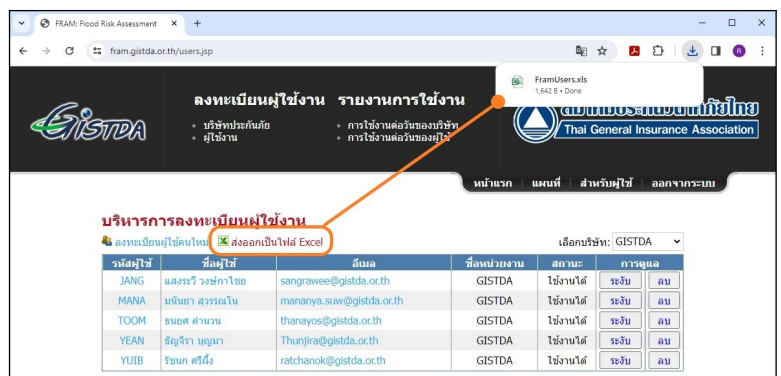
FRAM: Flood Risk Assessment ×  +

fram.gistda.or.th/users.jsp

FramUsers.xls
1,642 B • Done

GISTDA

ลงทะเบียนผู้ใช้งาน
• บริษัทประกันภัย
• ผู้ใช้งาน

รายงานการใช้งาน
• การใช้งานต่อวันของบริษัท
• การใช้งานต่อวันของผู้ใช้

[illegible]ประกันวินาศภัยไทย
Thai General Insurance Association

หน้าแรก | แผนที่ | สำหรับผู้ใช้ | ออกจากระบบ

บริหารการลงทะเบียนผู้ใช้งาน

ลงทะเบียนผู้ใช้คนใหม่ ส่งออกเป็นไฟล์ Excel

เลือกบริษัท: GISTDA

| รหัสผู้ใช้ | ชื่อผู้ใช้ | อีเมล | ชื่อหน่วยงาน | สถานะ | การดูแล | |
|---|---|---|---|---|---|---|
| JANG | แสงระวี วงษ์กาไชย | sangrawee@gistda.or.th | GISTDA | ใช้งานได้ | ระงับ | ลบ |
| MANA | มนัญยา สุวรรณโน | mananya.suw@gistda.or.th | GISTDA | ใช้งานได้ | ระงับ | ลบ |
| TOOM | ธนยศ คำนวน | thanayos@gistda.or.th | GISTDA | ใช้งานได้ | ระงับ | ลบ |
| YEAN | ธัญจิรา บุญมา | Thunjira@gistda.or.th | GISTDA | ใช้งานได้ | ระงับ | ลบ |
| YUIB | รัชนก ศรีผึ้ง | ratchanok@gistda.or.th | GISTDA | ใช้งานได้ | ระงับ | ลบ |